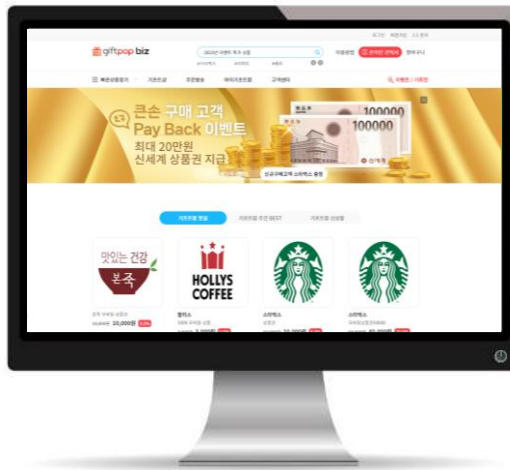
giftpop biz

2022년 이벤트 추가 상품

기프트샵 주문방법 마이기프트팝 고객센터

큰손 구매 고객
Pay Back 이벤트
최대 20만원
신세계 상품권 지급

100000
100000

신규구매고객 스타벅스 증정

기프트팝 랭킹 기프트팝 추천 BEST 기프트팝 신상품

맛있는 건강
본죽

HOLLYS COFFEE

20,000원

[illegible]